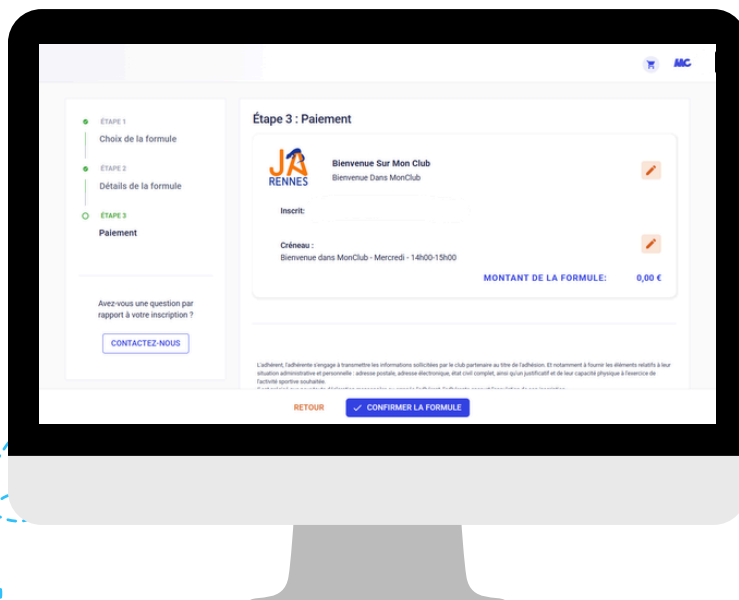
MC

ÉTAPE 1
Choix de la formule

ÉTAPE 2
Détails de la formule

ÉTAPE 3
Paiement

Avez-vous une question par rapport à votre inscription ?

CONTACTEZ-NOUS

Étape 3 : Paiement

JA RENNES

Bienvenue Sur Mon Club
Bienvenue Dans MonClub

Inscrit:

Créneau :
Bienvenue dans MonClub - Mercredi - 14h00-15h00

MONTANT DE LA FORMULE: 0,00 €

L'adhérent, l'adhérente s'engage à transmettre les informations sollicitées par le club partenaire au titre de l'adhésion. Et notamment à fournir les éléments relatifs à leur situation administrative et personnelle : adresse postale, adresse électronique, état civil complet, ainsi qu'un justificatif et de leur capacité physique à l'exercice de l'activité sportive souhaitée.
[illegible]

RETOUR

CONFIRMER LA FORMULE